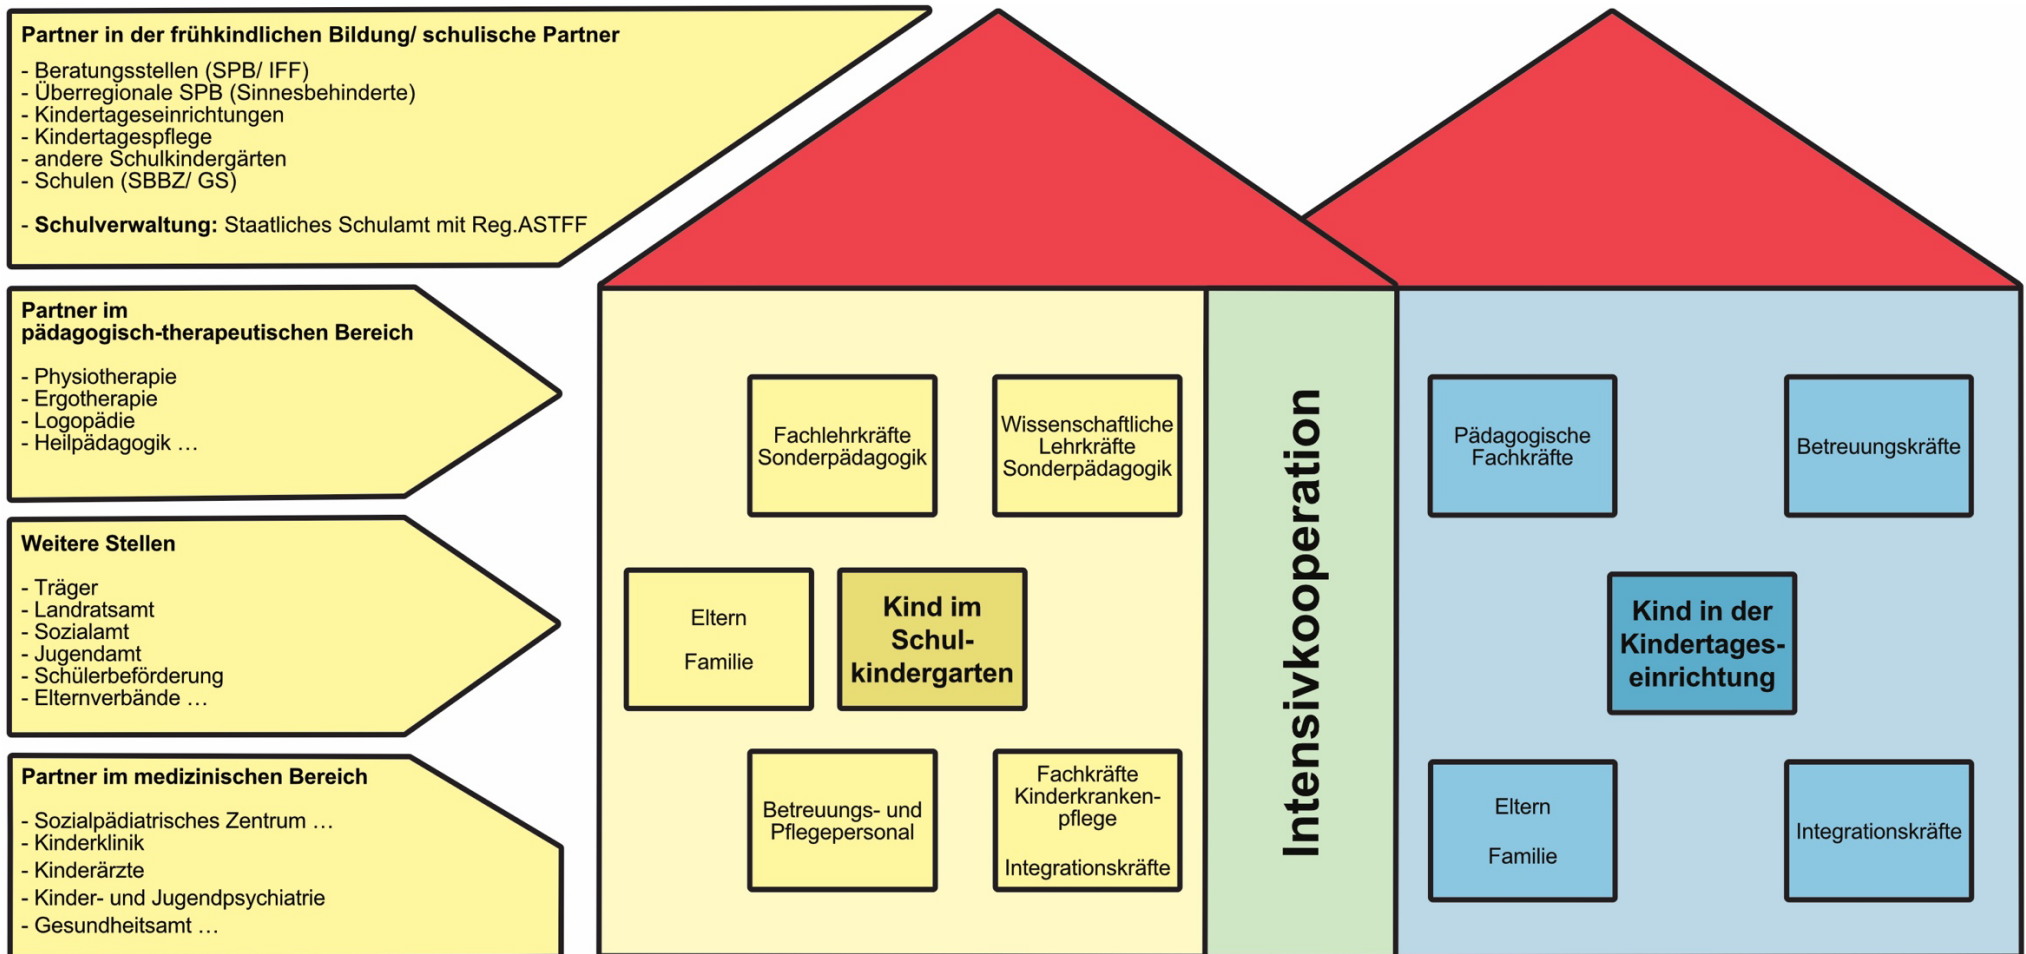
Partner in der frühkindlichen Bildung/ schulische Partner

- Beratungsstellen (SPB/ IFF)
- Überregionale SPB (Sinnesbehinderte)
- Kindertageseinrichtungen
- Kindertagespflege
- andere Schulkindergärten
- Schulen (SBBZ/ GS)

- Schulverwaltung: Staatliches Schulamt mit Reg.ASTFF

Partner im pädagogisch-therapeutischen Bereich

- Physiotherapie
- Ergotherapie
- Logopädie
- Heilpädagogik …

Weitere Stellen

- Träger
- Landratsamt
- Sozialamt
- Jugendamt
- Schülerbeförderung
- Elternverbände …

Partner im medizinischen Bereich

- Sozialpädiatrisches Zentrum …
- Kinderklinik
- Kinderärzte
- Kinder- und Jugendpsychiatrie
- Gesundheitsamt …

Fachlehrkräfte Sonderpädagogik

Wissenschaftliche Lehrkräfte Sonderpädagogik

Eltern

Familie

Kind im Schulkindergarten

Betreuungs- und Pflegepersonal

Fachkräfte Kinderkrankenpflege

Integrationskräfte

Intensivkooperation

Pädagogische Fachkräfte

Betreuungskräfte

Kind in der Kindertageseinrichtung

Eltern

Familie

Integrationskräfte